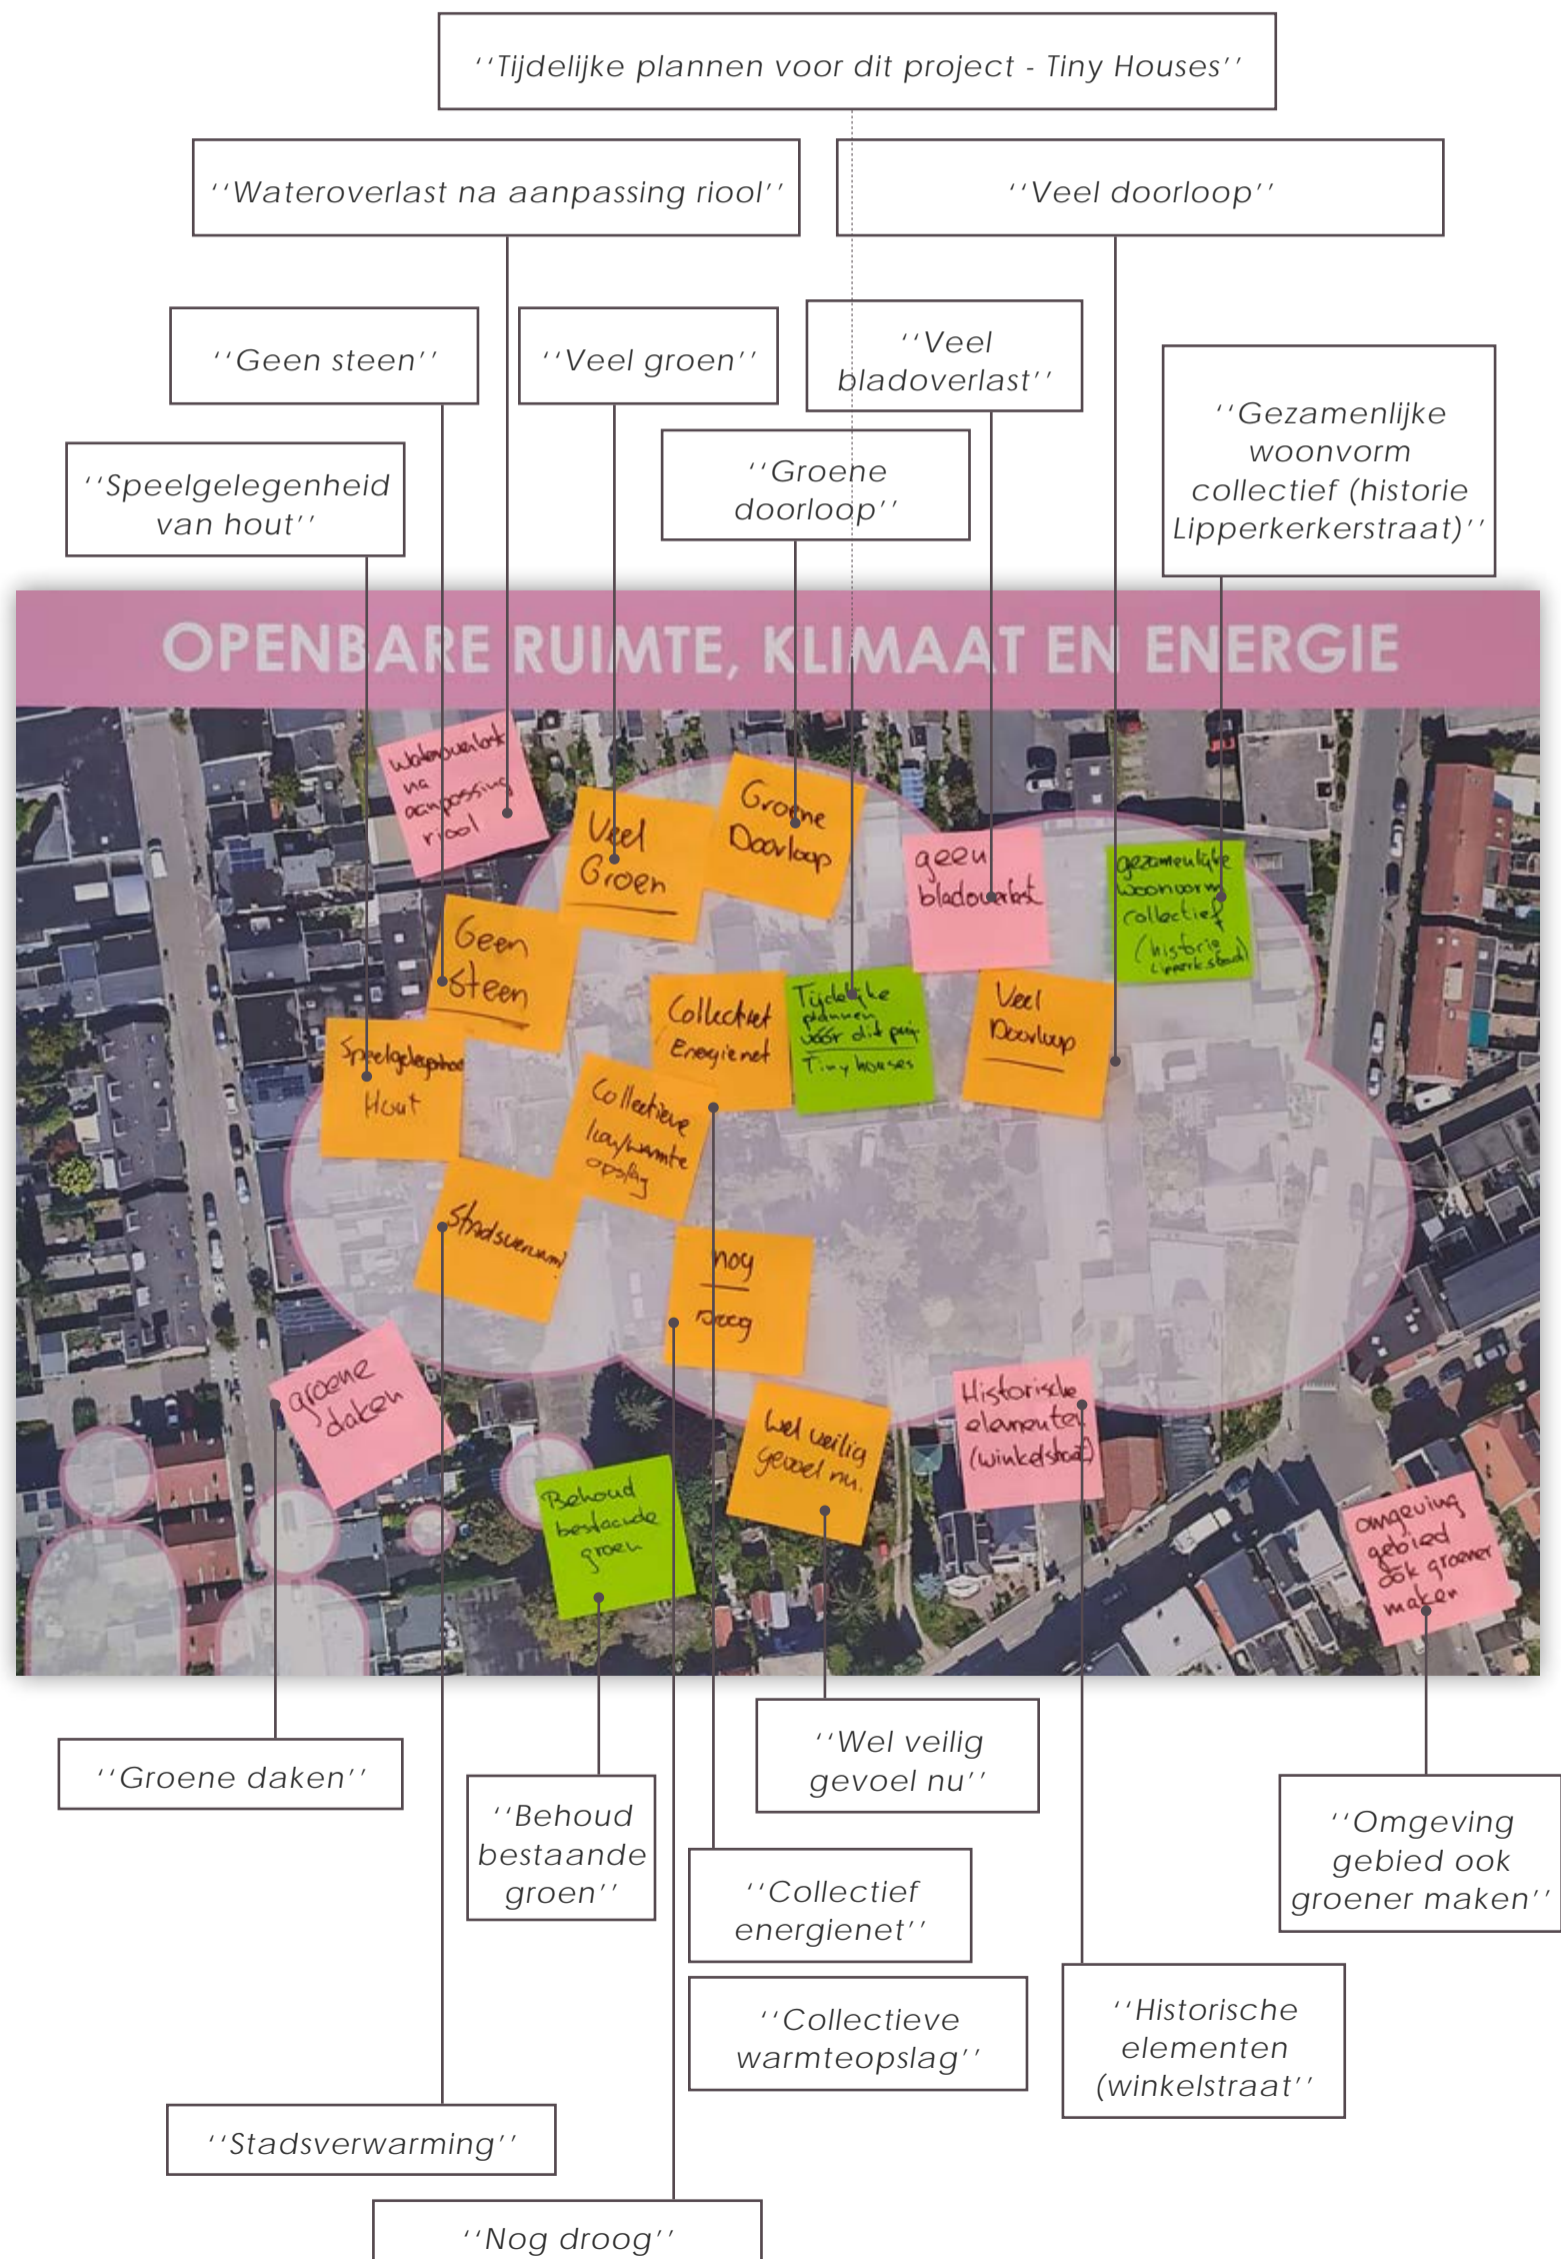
''Tijdelijke plannen voor dit project - Tiny Houses''

''Wateroverlast na aanpassing riool''

''Veel doorloop''

''Geen steen''

''Veel groen''

''Veel bladoverlast''

''Groene doorloop''

''Gezamenlijke woonvorm collectief (historie Lipperkerkerstraat)''

''Speelgelegenheid van hout''

OPENBARE RUIMTE, KLIMAAT EN ENERGIE

Wateroverlast na aanpassing riool

Veel Groen

Groene Doorloop

geen bladoverlast

gezamenlijke woonvorm collectief (historie Lipperkerkstraat)

Geen steen

Collectief Energienet

Tijdelijke plannen voor dit proj. Tiny houses

Veel Doorloop

Speelgelegenheid Hout

Collectieve warmte opslag

Stadsverwarming

nog droog

groene daken

Wel veilig gevoel nu.

Historische elementen (winkelstraat)

Behoud bestaande groen

omgeving gebied ook groener maken

''Groene daken''

''Behoud bestaande groen''

''Wel veilig gevoel nu''

''Omgeving gebied ook groener maken''

''Collectief energienet''

''Collectieve warmteopslag''

''Historische elementen (winkelstraat''

''Stadsverwarming''

''Nog droog''